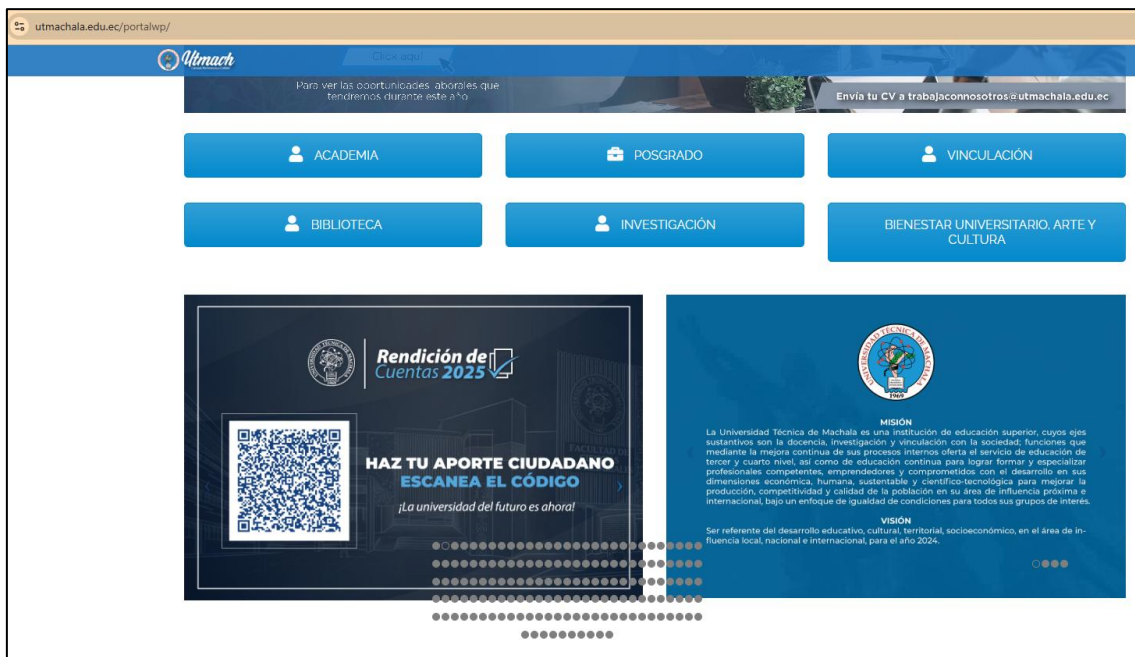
utmachala.edu.ec/portalwp/

Utmach

Click aquí

Para ver las oportunidades laborales que tendremos durante este año

Envía tu CV a trabajaconnosotros@utmachala.edu.ec

ACADEMIA

POSGRADO

VINCULACIÓN

BIBLIOTECA

INVESTIGACIÓN

BIENESTAR UNIVERSITARIO, ARTE Y CULTURA

Rendición de Cuentas 2025

HAZ TU APORTE CIUDADANO
ESCANEA EL CÓDIGO

¡La universidad del futuro es ahora!

UNIVERSIDAD TÉCNICA DE MACHALA
1969

MISIÓN
La Universidad Técnica de Machala es una institución de educación superior, cuyos ejes sustantivos son la docencia, investigación y vinculación con la sociedad; funciones que mediante la mejora continua de sus procesos internos oferta el servicio de educación de tercer y cuarto nivel, así como de educación continua para lograr formar y especializar profesionales competentes, emprendedores y comprometidos con el desarrollo en sus dimensiones económica, humana, sustentable y científico-tecnológica para mejorar la producción, competitividad y calidad de la población en su área de influencia próxima e internacional, bajo un enfoque de igualdad de condiciones para todos sus grupos de interés.

VISIÓN
Ser referente del desarrollo educativo, cultural, territorial, socioeconómico, en el área de influencia local, nacional e internacional, para el año 2024.